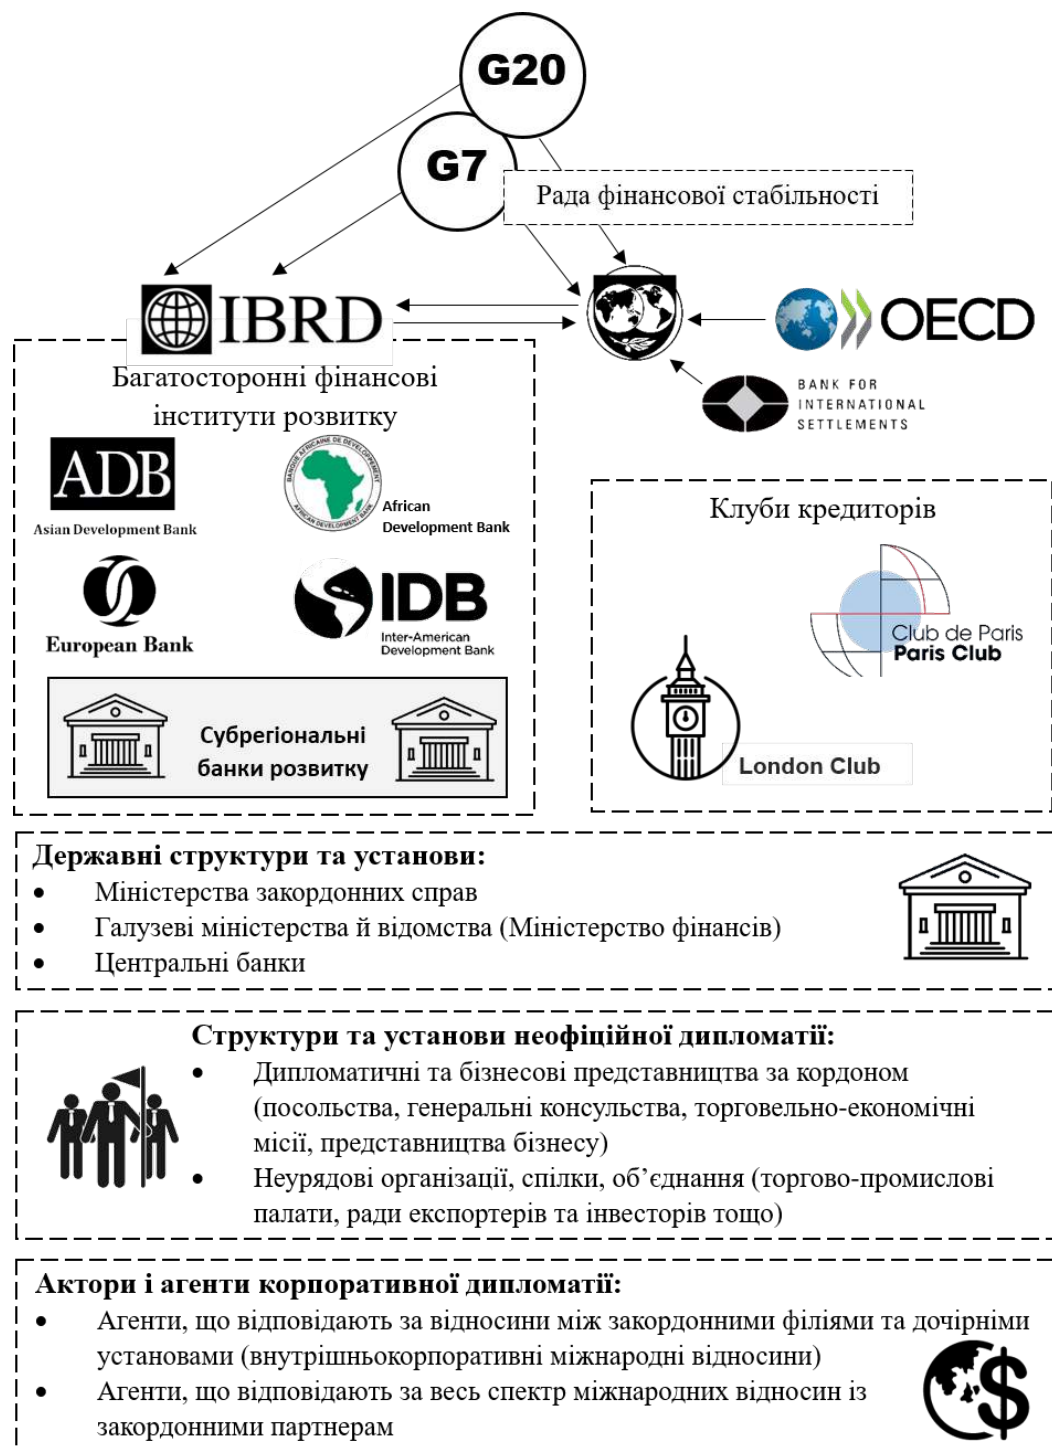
G20

G7

Рада фінансової стабільності

IBRD

OECD

BANK FOR INTERNATIONAL SETTLEMENTS

Багатосторонні фінансові інститути розвитку

ADB
Asian Development Bank

BANQUE AFRICAINE DE DEVELOPPEMENT AFRICAN DEVELOPMENT BANK
African Development Bank

European Bank

IDB
Inter-American Development Bank

Субрегіональні банки розвитку

Клуби кредиторів

Club de Paris
Paris Club

London Club

Державні структури та установи:
• Міністерства закордонних справ
• Галузеві міністерства й відомства (Міністерство фінансів)
• Центральні банки

Структури та установи неофіційної дипломатії:
• Дипломатичні та бізнесові представництва за кордоном (посольства, генеральні консульства, торговельно-економічні місії, представництва бізнесу)
• Неурядові організації, спілки, об'єднання (торгово-промислові палати, ради експортерів та інвесторів тощо)

Актори і агенти корпоративної дипломатії:
• Агенти, що відповідають за відносини між закордонними філіями та дочірніми установами (внутрішньокорпоративні міжнародні відносини)
• Агенти, що відповідають за весь спектр міжнародних відносин із закордонними партнерам